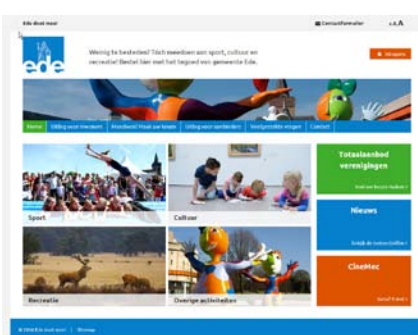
Ede doet meer

Contactformulier

A A A

ede

Weinig te besteden? Toch meedoen aan sport, cultuur en recreatie! Bestel hier met het tegoed van gemeente Ede.

Winkelwagen

Home | Uitleg voor inwoners | Aanbod | Uitleg voor aanbieders | Veelgestelde vragen | Contact

Sport

Cultuur

Recreatie

Overige activiteiten

Totaalaanbod verenigingen

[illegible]

Nieuws

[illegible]

CineMec

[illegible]

© 2014 Ede doet meer | Sitemap